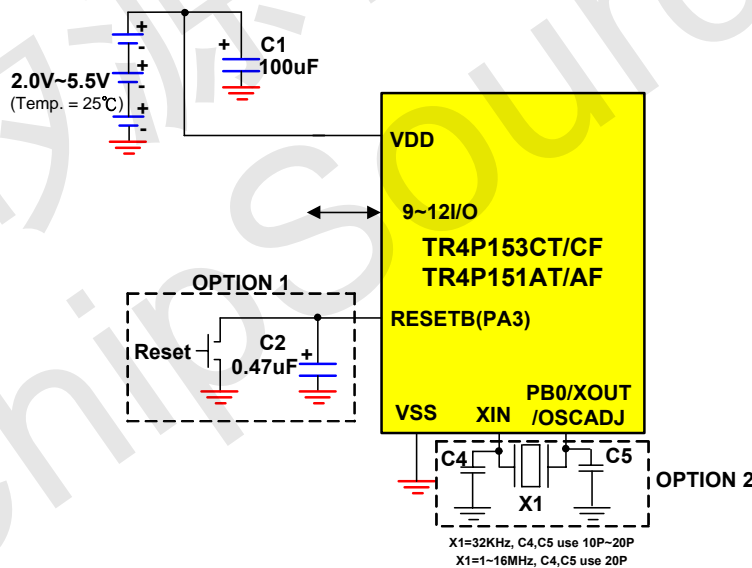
+
-
+
-
+
-
2.0V~5.5V
(Temp. = 25℃)

+ C1
100uF

VDD

9~12I/O

TR4P153CT/CF
TR4P151AT/AF

OPTION 1

RESETB(PA3)

Reset
C2
0.47uF
+

VSS
XIN
PB0/XOUT
/OSCADJ

C4
C5
X1
OPTION 2

X1=32KHz, C4,C5 use 10P~20P
X1=1~16MHz, C4,C5 use 20P

Chip Source